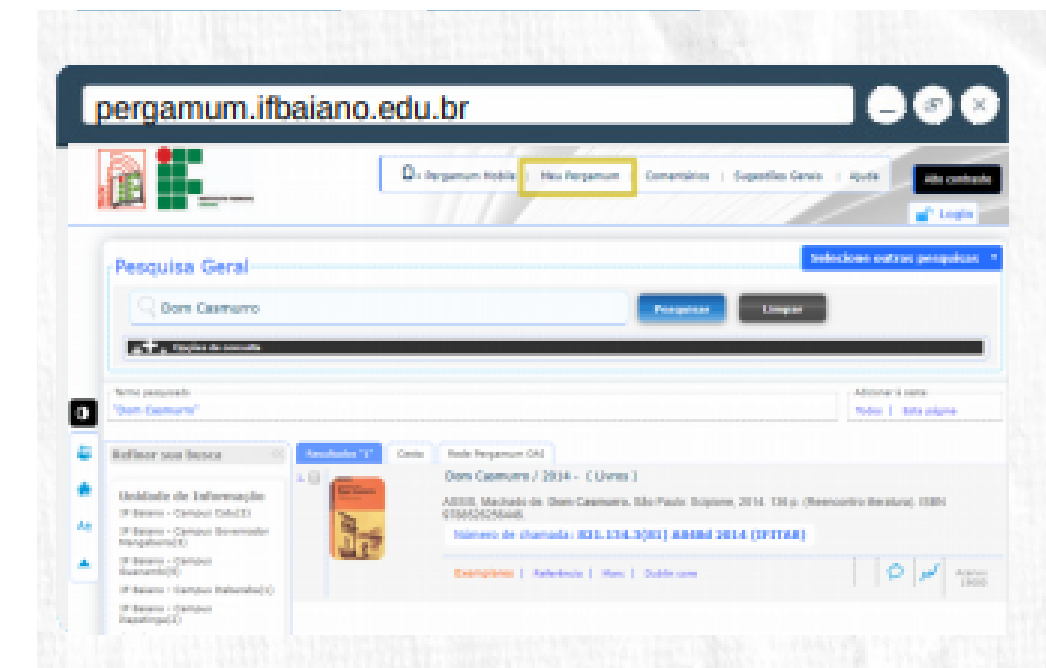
pergamum.ifbaiano.edu.br

Pergamum Mobile | Meu Pergamum | Comentários | Sugestões Gerais | Ajuda

Alto contraste

Login

Pesquisa Geral

Selecione outras pesquisas

Dom Casmurro

Pesquisar

Limpar

Opções de consulta

Termo pesquisado:
"Dom Casmurro"

Adicionar à cesta:
Todos | Esta página

Refinar sua busca

Unidade de Informação
IF Baiano - Campus Catu(3)
IF Baiano - Campus Governador Mangabeira(1)
IF Baiano - Campus Guanambi(8)
IF Baiano - Campus Itaberaba(1)
IF Baiano - Campus Itapetinga(2)

Resultados "1"

Cesta

Rede Pergamum OAI

1.

Dom Casmurro / 2014 - ( Livros )

ASSIS, Machado de. Dom Casmurro. São Paulo: Scipione, 2014. 136 p. (Reencontro literatura). ISBN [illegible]

Número de chamada: 821.134.3(81) A848d 2014 (IFITAP)

Exemplares | Referência | Marc | Dublin core

Acervo 1900